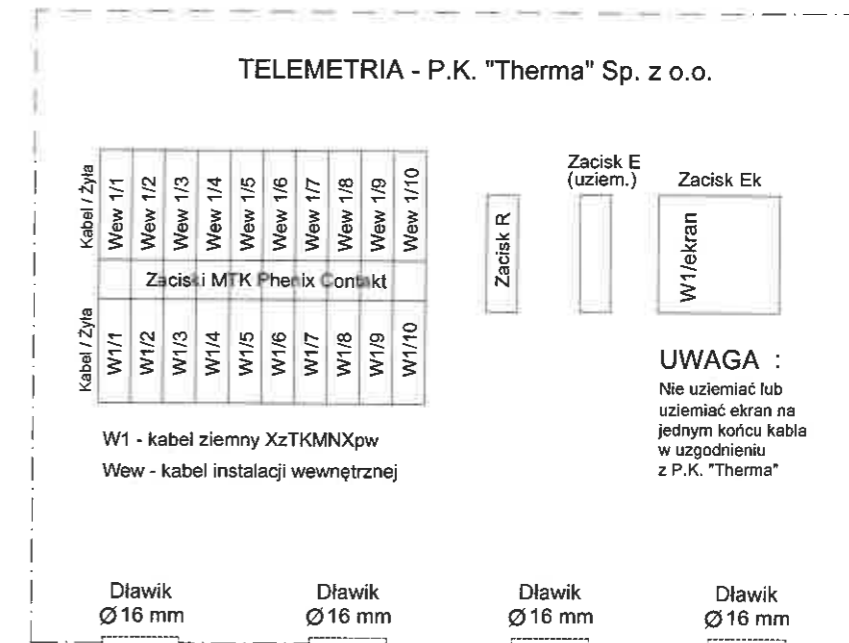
TELEMETRIA - P.K. "Therma" Sp. z o.o.

| Kabel / Żyła | Wew 1/1 | Wew 1/2 | Wew 1/3 | Wew 1/4 | Wew 1/5 | Wew 1/6 | Wew 1/7 | Wew 1/8 | Wew 1/9 | Wew 1/10 |
|---|---|---|---|---|---|---|---|---|---|---|
| | Zaciski MTK Phenix Contakt | | | | | | | | | |
| Kabel / Żyła | W1/1 | W1/2 | W1/3 | W1/4 | W1/5 | W1/6 | W1/7 | W1/8 | W1/9 | W1/10 |

Zacisk R

Zacisk E (uziem.)

Zacisk Ek

W1/ekran

UWAGA :

Nie uziemiać lub uziemiać ekran na jednym końcu kabla w uzgodnieniu z P.K. "Therma"

W1 - kabel ziemny XzTKMNXpw

Wew - kabel instalacji wewnętrznej

Dławik Ø16 mm

Dławik Ø16 mm

Dławik Ø16 mm

Dławik Ø16 mm